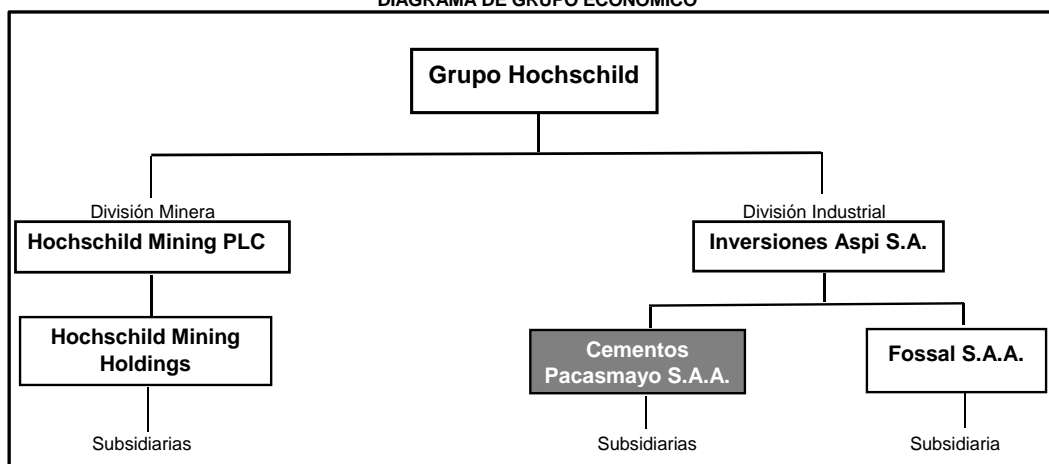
DIAGRAMA DE GRUPO ECONÓMICO

Grupo Hochschild

División Minera
Hochschild Mining PLC

Hochschild Mining Holdings

Subsidiarias

División Industrial
Inversiones Aspi S.A.

Cementos Pacasmayo S.A.A.

Subsidiarias

Fossal S.A.A.

Subsidiaria